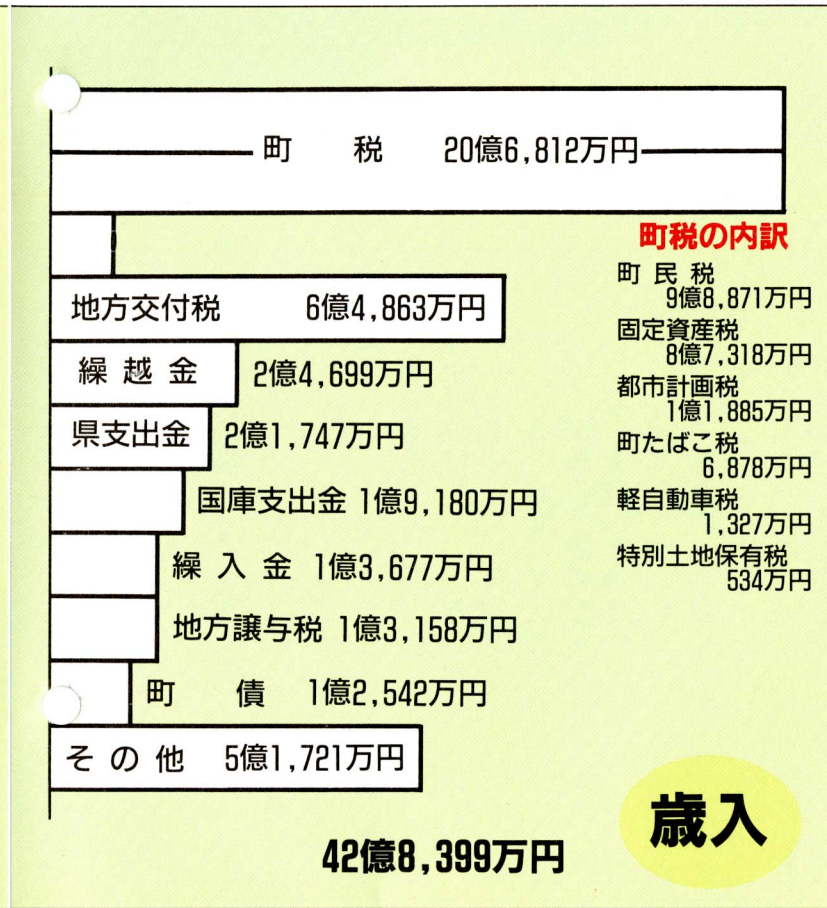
町　税　20億6,812万円

町税の内訳

町民税
9億8,871万円

固定資産税
8億7,318万円

都市計画税
1億1,885万円

町たばこ税
6,878万円

軽自動車税
1,327万円

特別土地保有税
534万円

地方交付税　6億4,863万円

繰越金　2億4,699万円

県支出金　2億1,747万円

国庫支出金　1億9,180万円

繰入金　1億3,677万円

地方譲与税　1億3,158万円

町債　1億2,542万円

その他　5億1,721万円

歳入

42億8,399万円